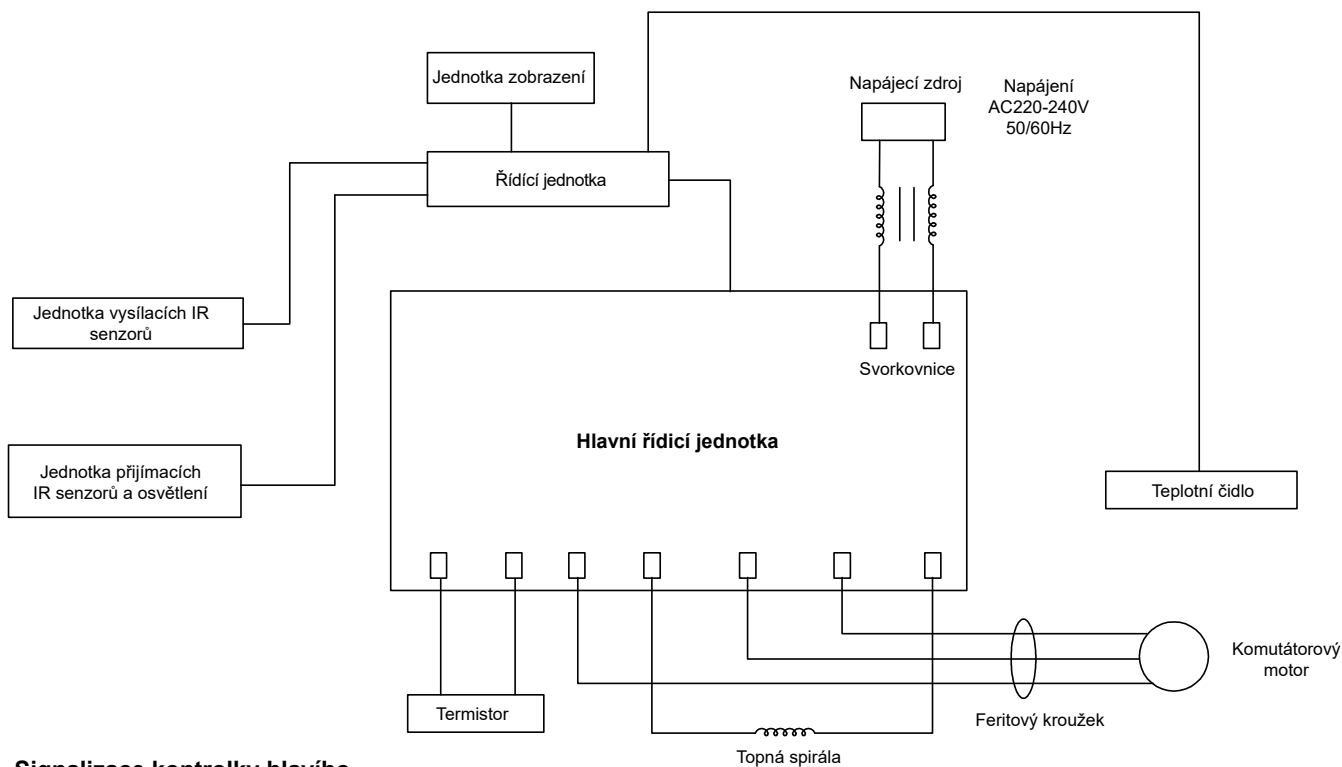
Jednotka zobrazení

Napájecí zdroj

Napájení
AC220-240V
50/60Hz

Řídící jednotka

Jednotka vysílacích IR senzorů

Svorkovnice

Hlavní řídicí jednotka

Jednotka přijímacích IR senzorů a osvětlení

Teplotní čidlo

Komutátorový motor

Termistor

Feritový kroužek

Topná spirála

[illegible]